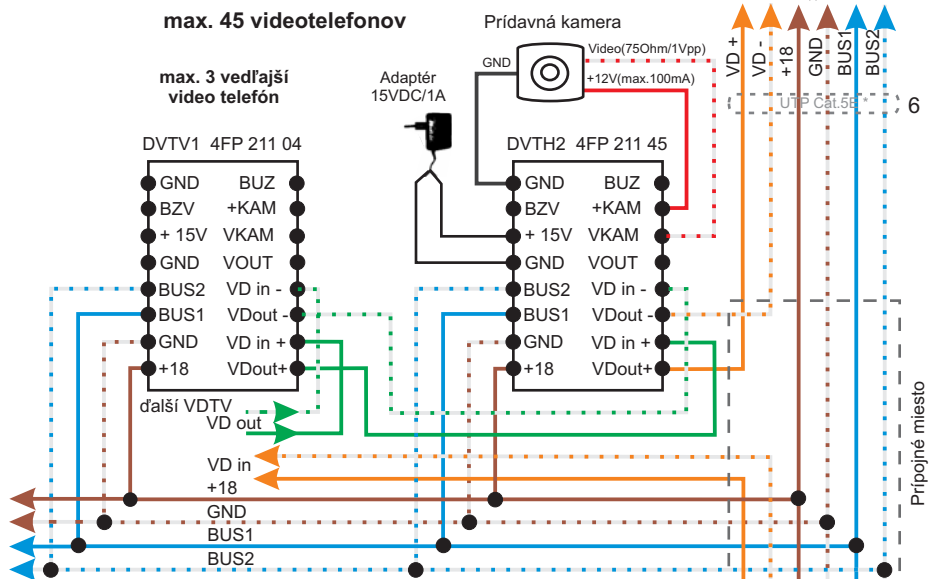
max. 45 videotelefonov

max. 3 vedľajší video telefón

Prídavná kamera

GND

Video(75Ohm/1Vpp)

+12V(max.100mA)

Adaptér 15VDC/1A

VD +

VD -

+18

GND

BUS1

BUS2

UTP Cat.5E

6

DVTV1 4FP 211 04

GND BUZ
BZV +KAM
+ 15V VKAM
GND VOUT
BUS2 VD in -
BUS1 VDout -
GND VD in +
+18 VDout+

DVTH2 4FP 211 45

GND BUZ
BZV +KAM
+ 15V VKAM
GND VOUT
BUS2 VD in -
BUS1 VDout -
GND VD in +
+18 VDout+

ďalší VDTV

VD out

VD in

+18

GND

BUS1

BUS2

Prípojné miesto